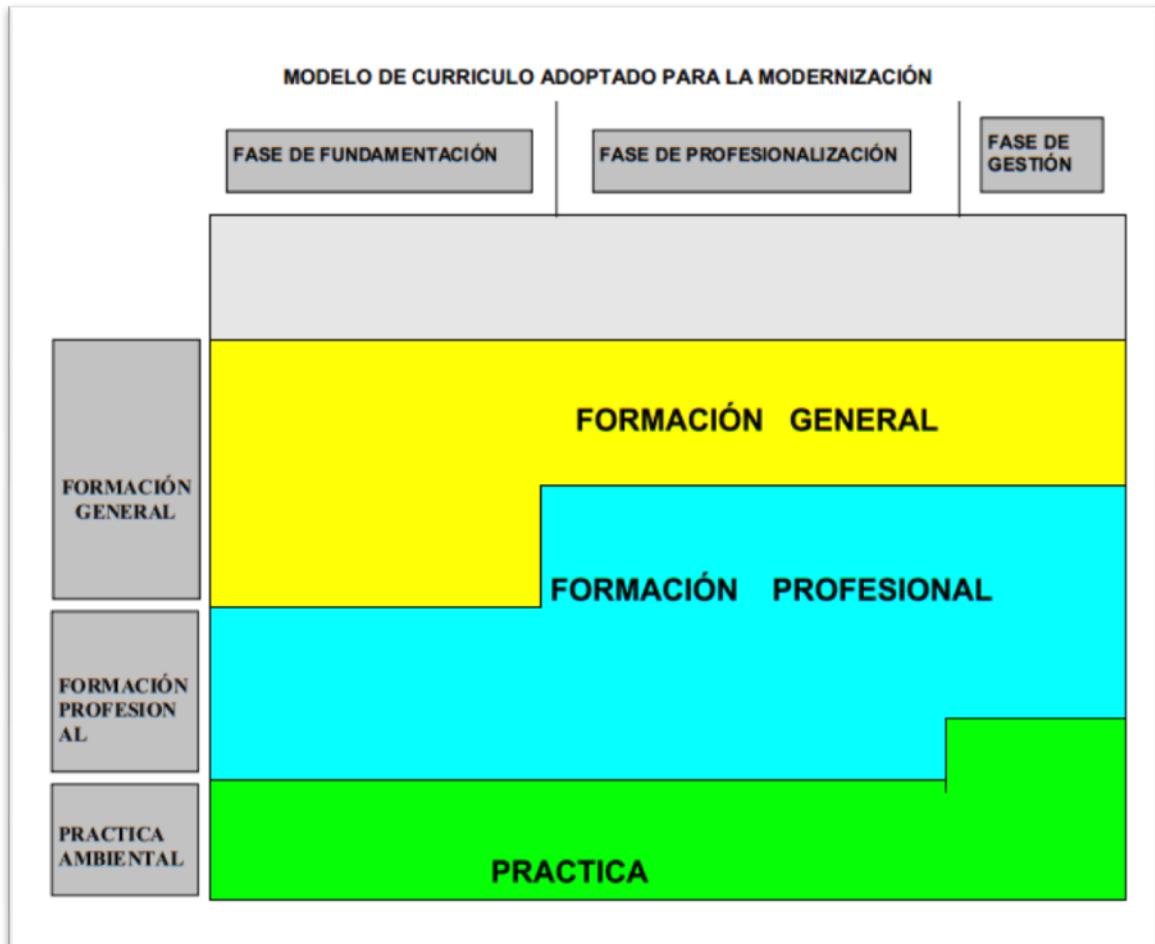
MODELO DE CURRICULO ADOPTADO PARA LA MODERNIZACIÓN

FASE DE FUNDAMENTACIÓN

FASE DE PROFESIONALIZACIÓN

FASE DE GESTIÓN

FORMACIÓN GENERAL

FORMACIÓN PROFESIONAL

PRACTICA

FORMACIÓN GENERAL

FORMACIÓN PROFESIONAL

PRACTICA AMBIENTAL